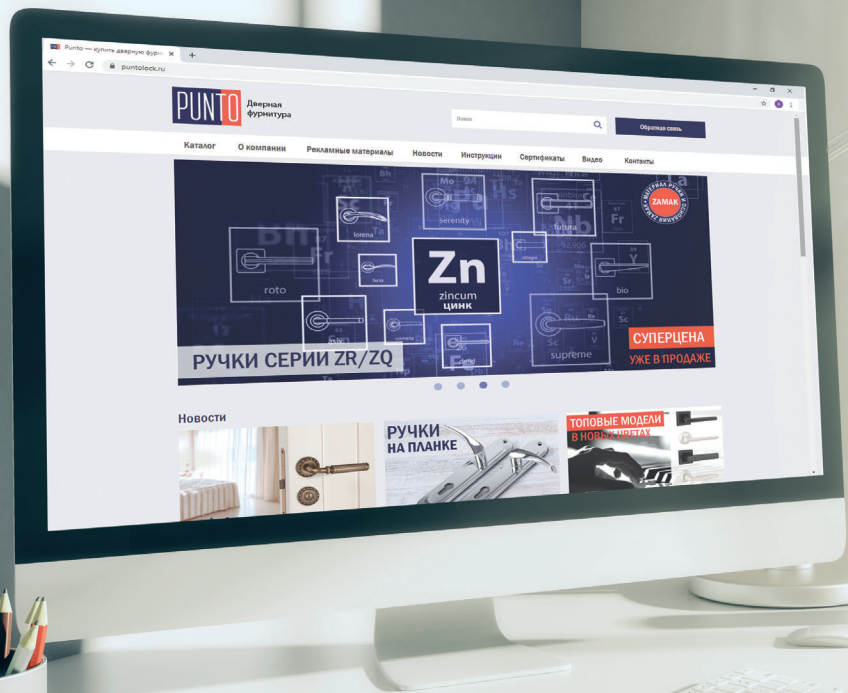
Punto — купить дверную фурн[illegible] ×

puntolock.ru

PUNTO Дверная фурнитура

Поиск

Обратная связь

Каталог О компании Рекламные материалы Новости Инструкции Сертификаты Видео Контакты

ZAMAK

lorena

serenity

futura

roto

Zn
zincum
цинк

bio

supreme

РУЧКИ СЕРИИ ZR/ZQ

СУПЕРЦЕНА
УЖЕ В ПРОДАЖЕ

Новости

РУЧКИ НА ПЛАНКЕ

ТОПОВЫЕ МОДЕЛИ В НОВЫХ ЦВЕТАХ